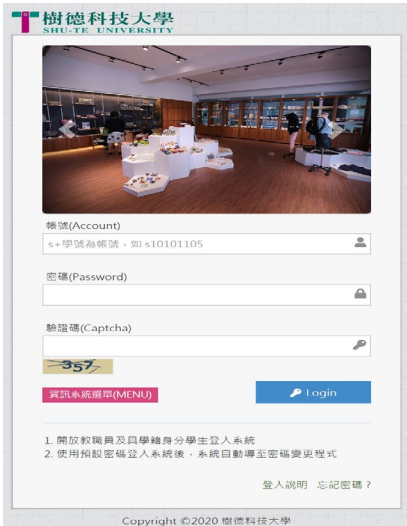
樹德科技大學
SHU-TE UNIVERSITY

帳號(Account)

s+學號為帳號，如 s10101105

密碼(Password)

驗證碼(Captcha)

357

資訊系統選單(MENU)

Login

1. 開放教職員及具學籍身分學生登入系統
2. 使用預設密碼登入系統後，系統自動導至密碼變更程式

登入說明 忘記密碼？

Copyright ©2020 樹德科技大學